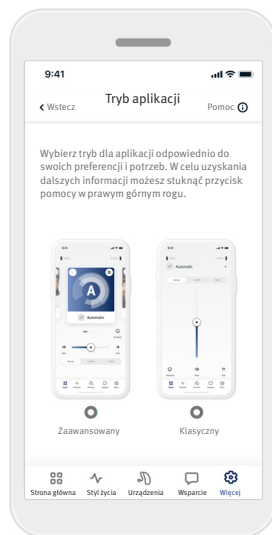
9:41

Wstecz

Tryb aplikacji

Pomoc

Wybierz tryb dla aplikacji odpowiednio do swoich preferencji i potrzeb. W celu uzyskania dalszych informacji możesz stuknąć przycisk pomocy w prawym górnym rogu.

Automatic

Automatic

Zaawansowany

Klasyczny

Strona główna

Styl życia

Urządzenia

Wsparcie

Więcej